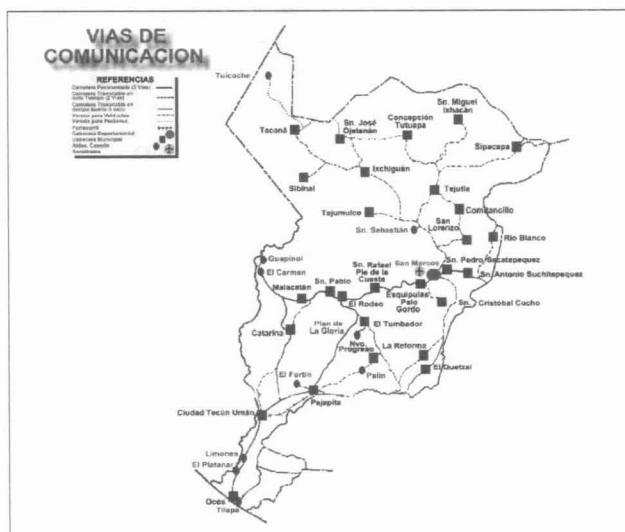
VIAS DE COMUNICACION

REFERENCIAS
Carretera Pavimentada (2 Vías)
Carretera Transitable en todo Tiempo (2 Vías)
Carretera Transitable en tiempo bueno o seco
Veredas para Vehículos
Vereda para Peatones
Ferrocarril
Cabecera Departamental
Cabecera Municipal
Aldea, Caserío
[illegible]

Tuicoche
Tacaná
Sn. José Ojetenán
Concepción Tutuapa
Sn. Miguel Ixhacán
Sipacapa
Ixchiguán
Sibinal
Tejutla
Tajumulco
Comitancillo
Sn. Sebastián
San Lorenzo
Río Blanco
Guapinol
El Carmen
San Marcos
Sn. Pedro Sacatepequez
Sn. Antonio Suchitepequez
Sn. Rafael Pie de la Cuesta
Sn. Pablo
Malacatán
El Rodeo
Esquipulas Palo Gordo
Sn. Cristóbal Cucho
Catarina
Plan de La Gloria
El Tumbador
Nvo. Progreso
La Reforma
El Quetzal
Palín
El Fortín
Pajapita
Ciudad Tecún Umán
Limones
El Platanar
Ocós
Tilapa